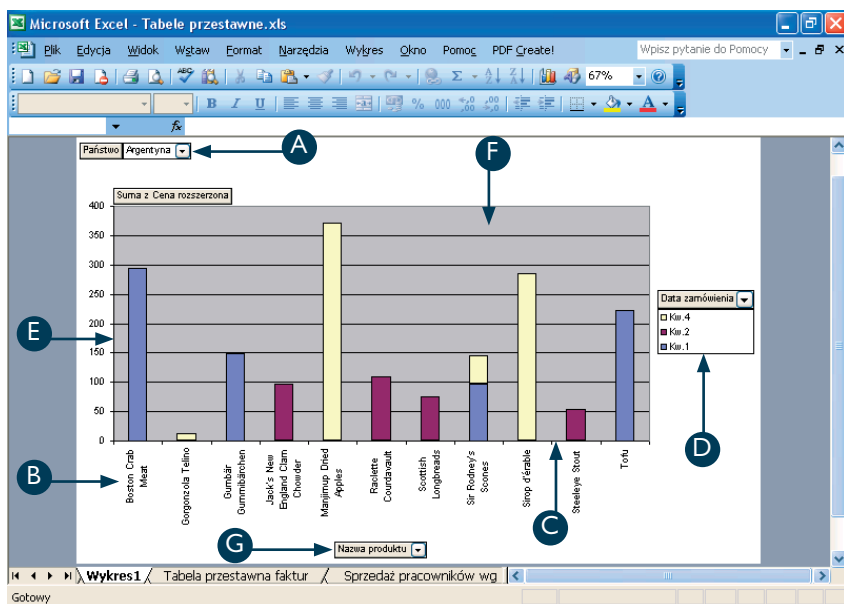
Microsoft Excel - Tabele przestawne.xls

Plik Edycja Widok Wstaw Format Narzędzia Wykres Okno Pomoc PDF Create!

Wpisz pytanie do Pomocy

67%

B I U

fx

Państwo Argentyna

A

F

Suma z Cena rozszerzona

400
350
300
250
200
150
100
50
0

E

Data zamówienia

Kw.4
Kw.2
Kw.1

D

B

Boston Crab Meat

Gorgonzola Telino

Gumbär Gummibärchen

Jack's New England Clam Chowder

Manjimup Dried Apples

Raclette Courdavault

Scottish Longbreads

Sir Rodney's Scones

Sirop d'érable

Steeleye Stout

Tofu

C

G

Nazwa produktu

Wykres1 Tabela przestawna faktur Sprzedaż pracowników wg

Gotowy